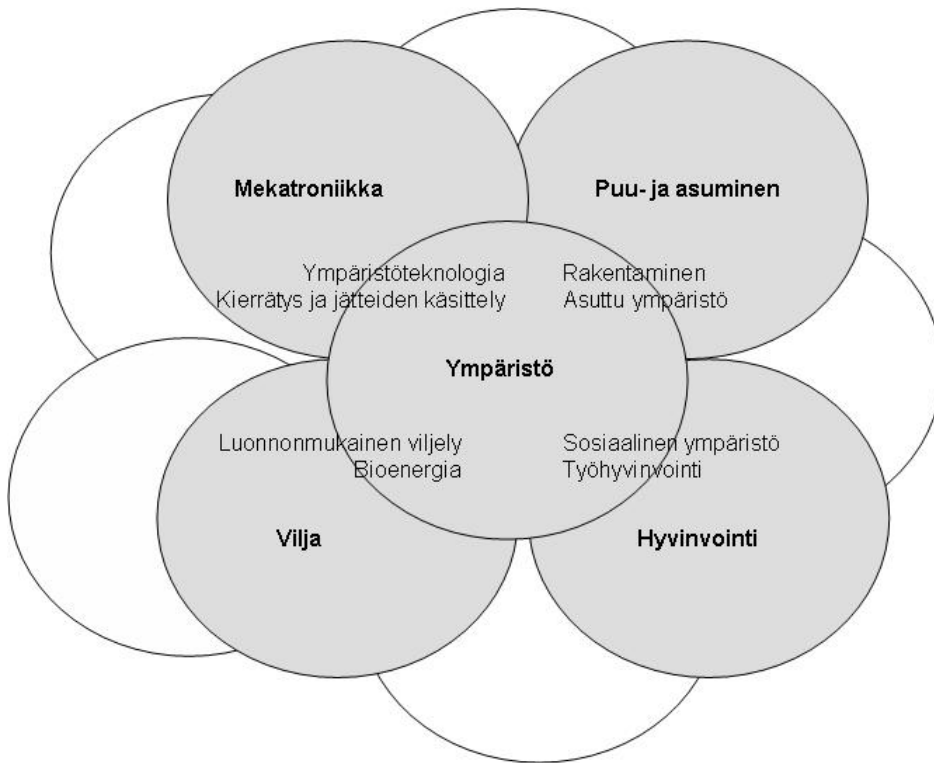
Mekatroniikka

Puu- ja asuminen

Ympäristöteknologia
Kierrätys ja jätteiden käsittely

Rakentaminen
Asuttu ympäristö

Ympäristö

Luonnonmukainen viljely
Bioenergia

Sosiaalinen ympäristö
Työhyvinvointi

Vilja

Hyvinvointi